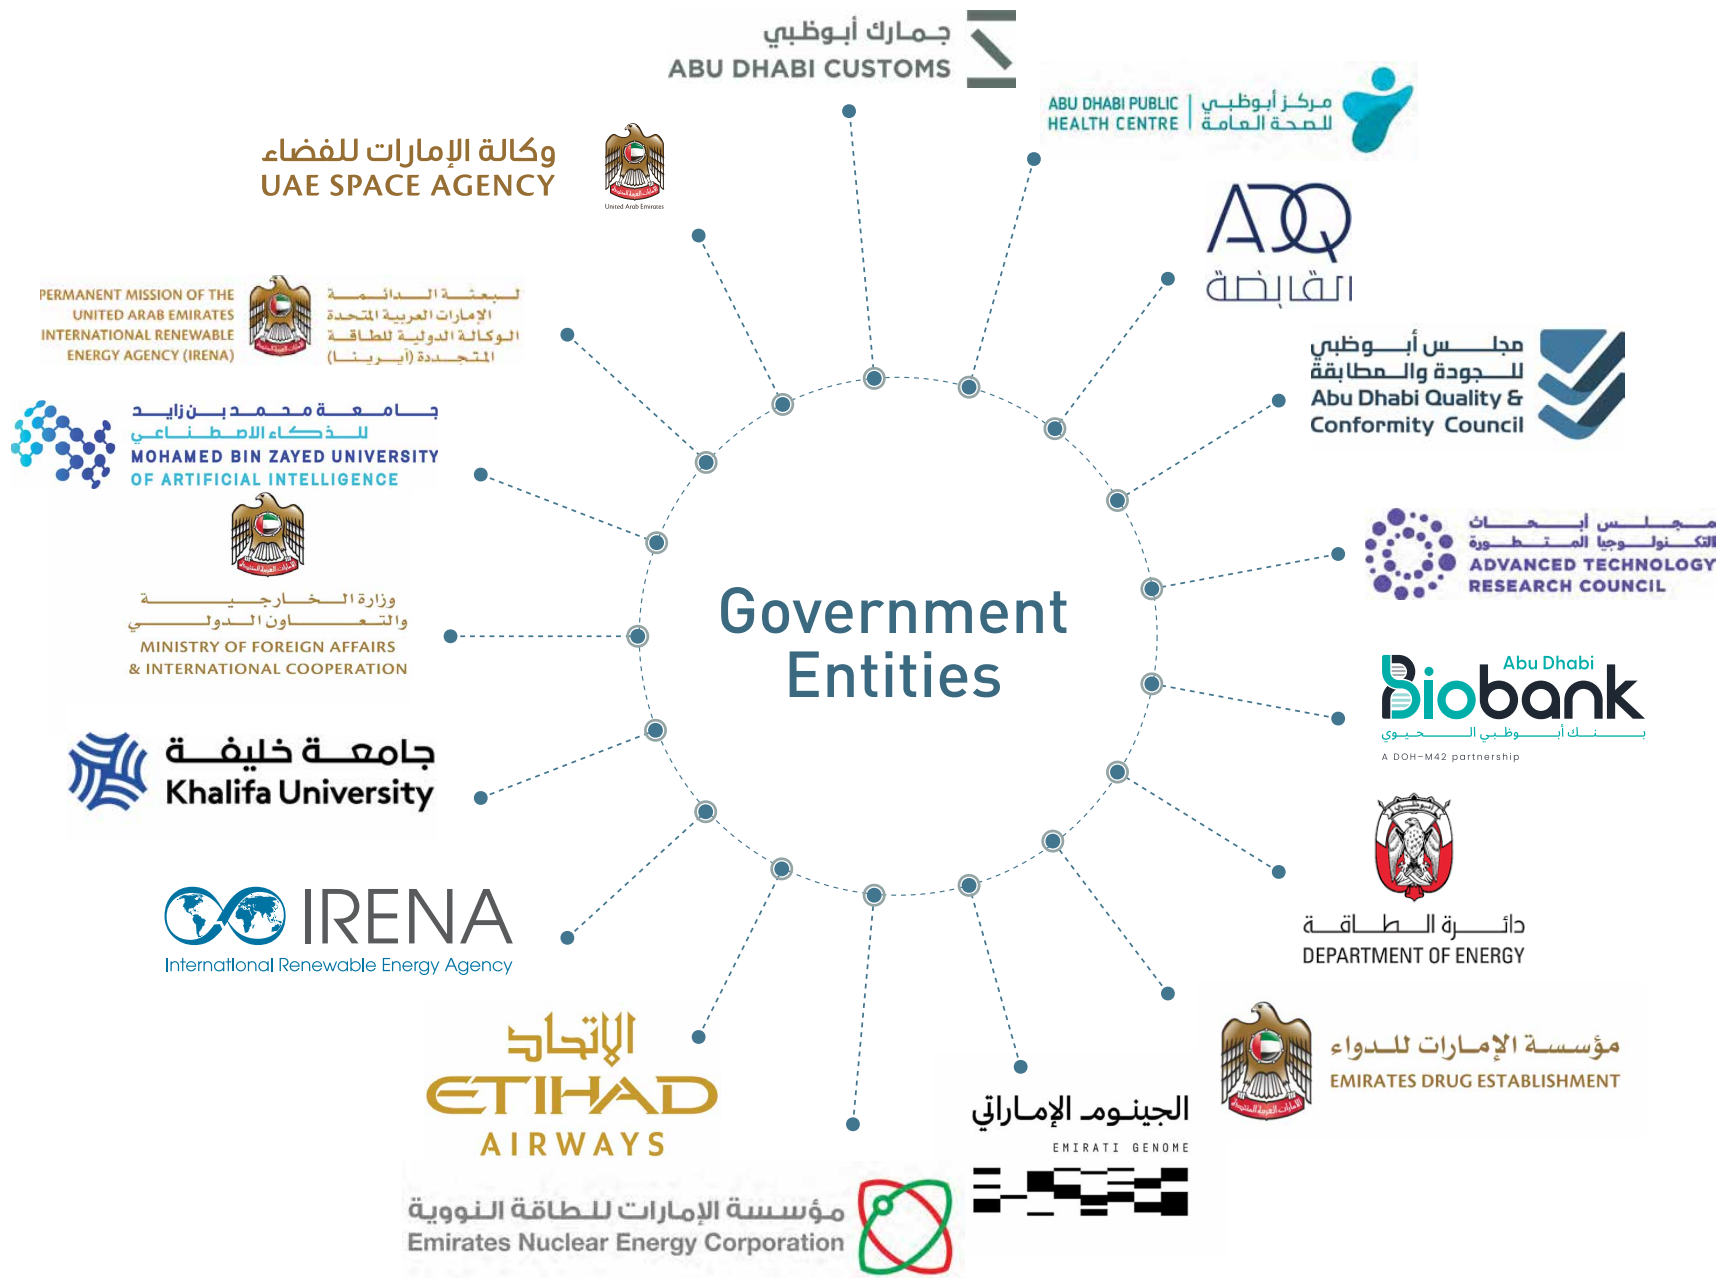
جمارك أبوظبي
ABU DHABI CUSTOMS

ABU DHABI PUBLIC HEALTH CENTRE | مركز أبوظبي للصحة العامة

وكالة الإمارات للفضاء
UAE SPACE AGENCY

United Arab Emirates

ADQ
القابضة

PERMANENT MISSION OF THE UNITED ARAB EMIRATES INTERNATIONAL RENEWABLE ENERGY AGENCY (IRENA)
البعثة الدائمة الإمارات العربية المتحدة الوكالة الدولية للطاقة المتجددة (أيرينا)

مجلس أبوظبي للجودة والمطابقة
Abu Dhabi Quality & Conformity Council

جامعة محمد بن زايد للذكاء الاصطناعي
MOHAMED BIN ZAYED UNIVERSITY OF ARTIFICIAL INTELLIGENCE

مجلس أبحاث التكنولوجيا المتطورة
ADVANCED TECHNOLOGY RESEARCH COUNCIL

وزارة الخارجية والتعاون الدولي
MINISTRY OF FOREIGN AFFAIRS & INTERNATIONAL COOPERATION

Government Entities

Abu Dhabi
Biobank
بنك أبوظبي الحيوي
A DOH-M42 partnership

جامعة خليفة
Khalifa University

دائرة الطاقة
DEPARTMENT OF ENERGY

IRENA
International Renewable Energy Agency

الاتحاد
ETIHAD
AIRWAYS

مؤسسة الإمارات للدواء
EMIRATES DRUG ESTABLISHMENT

الجينوم الإماراتي
EMIRATI GENOME

مؤسسة الإمارات للطاقة النووية
Emirates Nuclear Energy Corporation